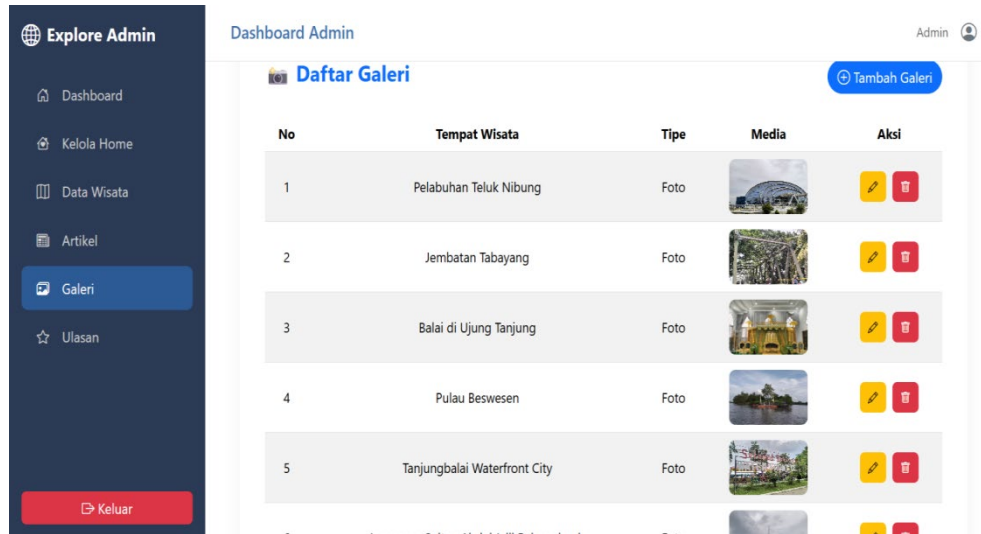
Explore Admin

Dashboard

Kelola Home

Data Wisata

Artikel

Galeri

Ulasan

Keluar

Dashboard Admin

Admin

Daftar Galeri

Tambah Galeri

| No | Tempat Wisata | Tipe | Media | Aksi |
|---|---|---|---|---|
| 1 | Pelabuhan Teluk Nibung | Foto | | |
| 2 | Jembatan Tabayang | Foto | | |
| 3 | Balai di Ujung Tanjung | Foto | | |
| 4 | Pulau Beswesen | Foto | | |
| 5 | Tanjungbalai Waterfront City | Foto | | |
| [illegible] | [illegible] | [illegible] | | |